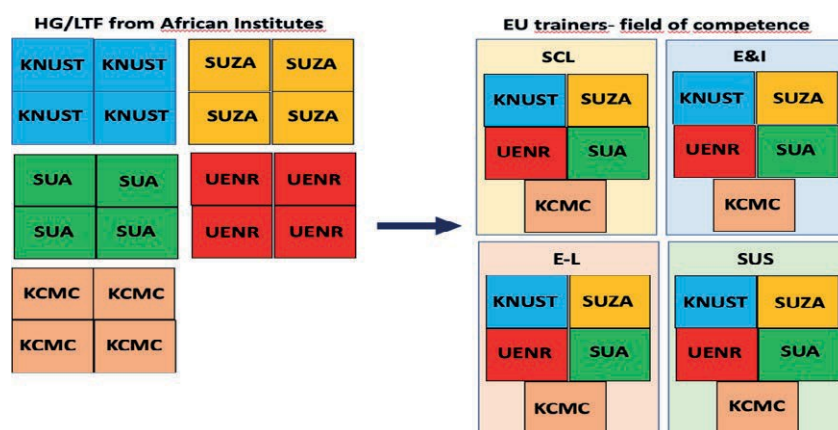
HG/LTF from African Institutes

KNUST KNUST
KNUST KNUST

SUZA SUZA
SUZA SUZA

SUA SUA
SUA SUA

UENR UENR
UENR UENR

KCMC KCMC
KCMC KCMC

EU trainers- field of competence

SCL
KNUST SUZA
UENR SUA
KCMC

E&I
KNUST SUZA
UENR SUA
KCMC

E-L
KNUST SUZA
UENR SUA
KCMC

SUS
KNUST SUZA
UENR SUA
KCMC